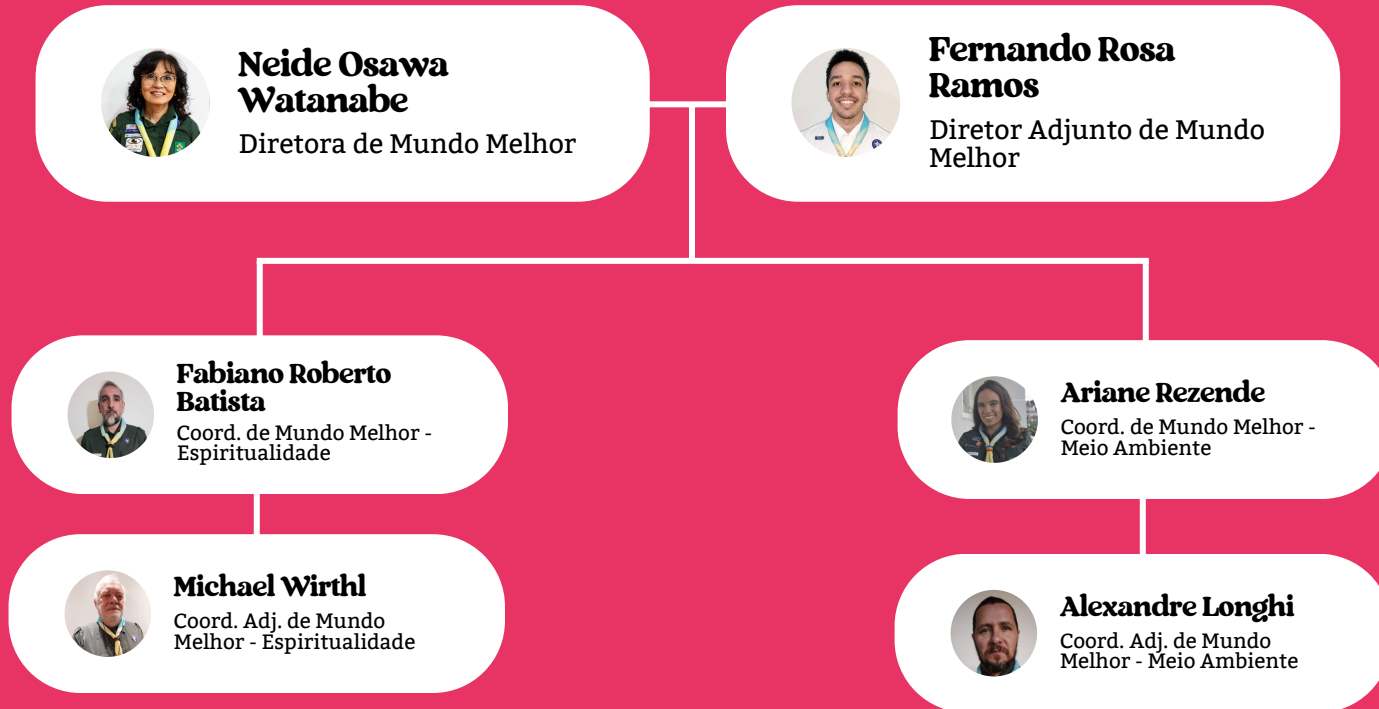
Neide Osawa Watanabe
Diretora de Mundo Melhor

Fernando Rosa Ramos
Diretor Adjunto de Mundo Melhor

Fabiano Roberto Batista
Coord. de Mundo Melhor - Espiritualidade

Ariane Rezende
Coord. de Mundo Melhor - Meio Ambiente

Michael Wirthl
Coord. Adj. de Mundo Melhor - Espiritualidade

Alexandre Longhi
Coord. Adj. de Mundo Melhor - Meio Ambiente